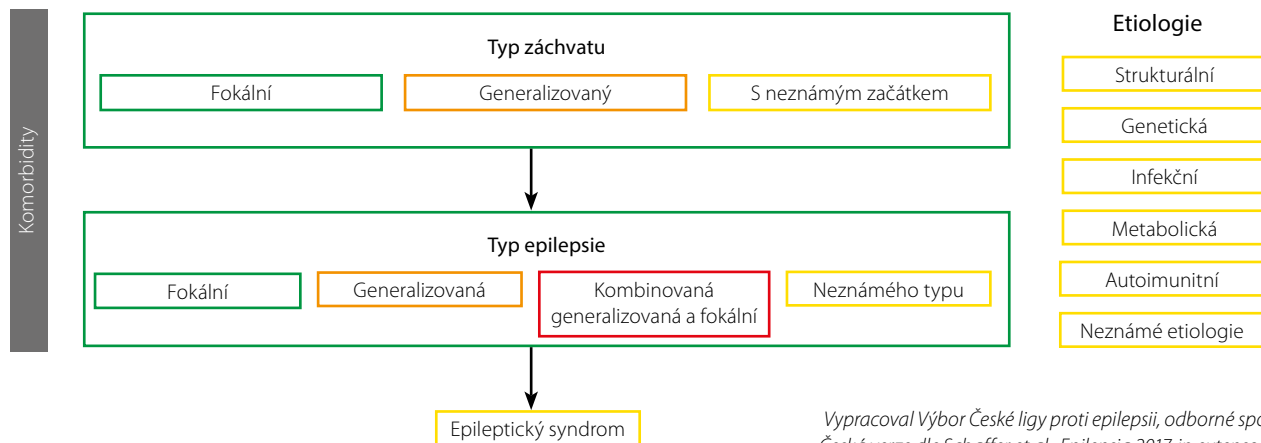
Komorbidity

Typ záchvatu

Fokální

Generalizovaný

S neznámým začátkem

Typ epilepsie

Fokální

Generalizovaná

Kombinovaná generalizovaná a fokální

Neznámého typu

Epileptický syndrom

Etiologie

Strukturální

Genetická

Infekční

Metabolická

Autoimunitní

Neznámé etiologie

Vypracoval Výbor České ligy proti epilepsii, odborné spo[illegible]
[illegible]